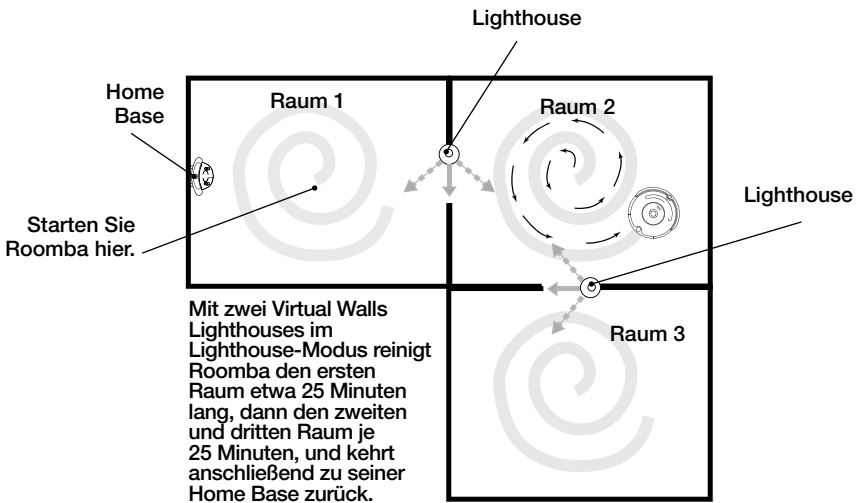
Lighthouse

Home Base

Raum 1

Raum 2

Lighthouse

Starten Sie Roomba hier.

Raum 3

Mit zwei Virtual Walls Lighthouses im Lighthouse-Modus reinigt Roomba den ersten Raum etwa 25 Minuten lang, dann den zweiten und dritten Raum je 25 Minuten, und kehrt anschließend zu seiner Home Base zurück.